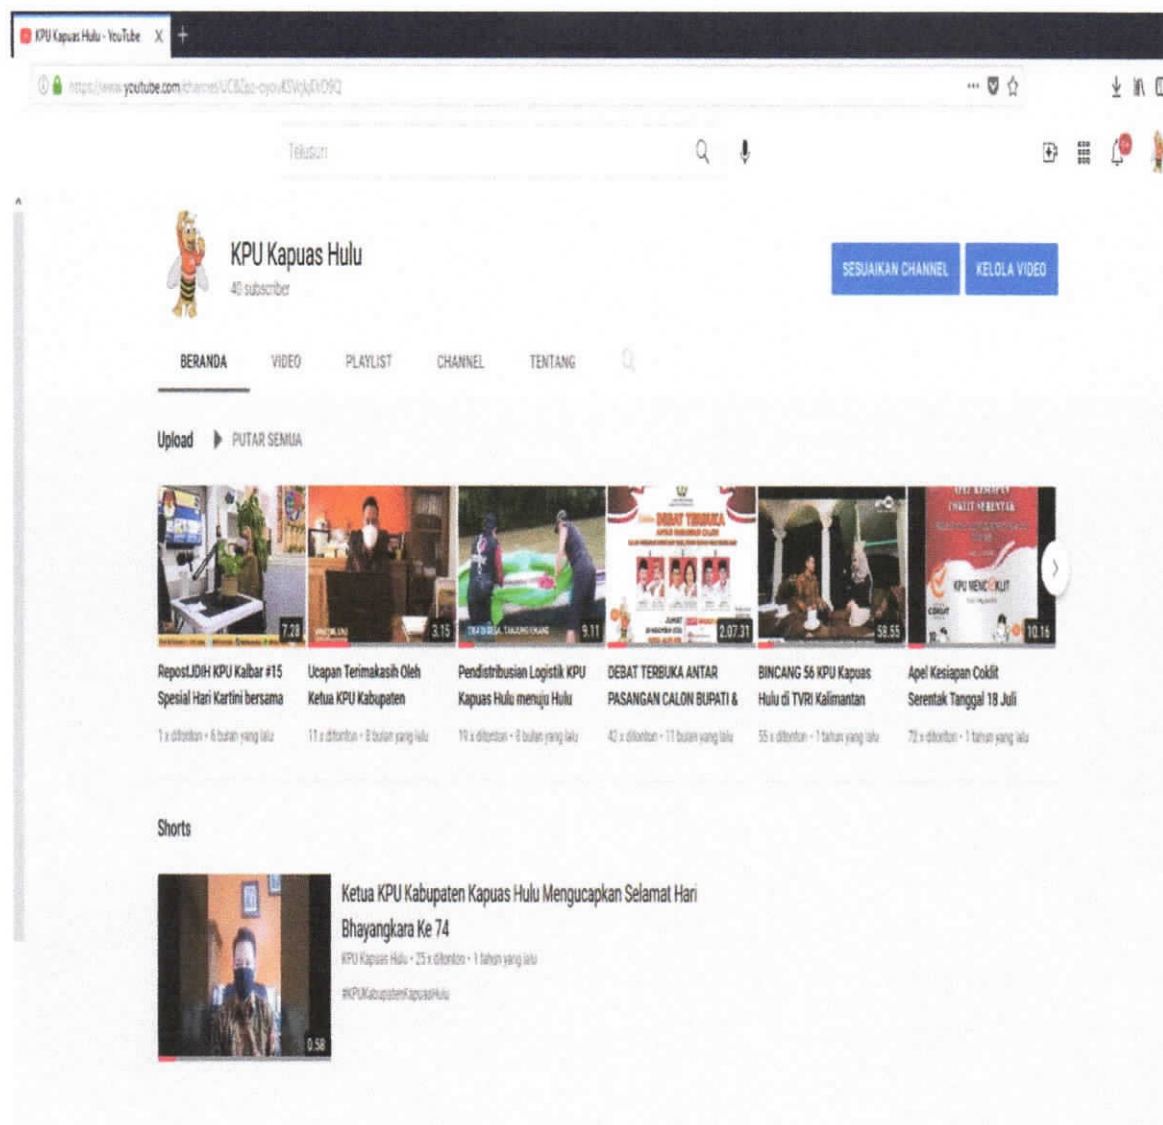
KPU Kapuas Hulu - YouTube X +

https://www.youtube.com/channel/UC82z-cyovK5VqjdXrD9Q

Telusuri

KPU Kapuas Hulu
40 subscriber

SESUAIKAN CHANNEL KELOLA VIDEO

BERANDA VIDEO PLAYLIST CHANNEL TENTANG

Upload PUTAR SEMUA

7.28 3.15 9.11 2.07.31 58.55 10.16

RepostJDIH KPU Kalbar #15 Spesial Hari Kartini bersama
1 x ditonton · 6 bulan yang lalu

Ucapan Terimakasih Oleh Ketua KPU Kabupaten
11 x ditonton · 8 bulan yang lalu

Pendistribusian Logistik KPU Kapuas Hulu menuju Hulu
19 x ditonton · 8 bulan yang lalu

DEBAT TERBUKA ANTAR PASANGAN CALON BUPATI &
42 x ditonton · 11 bulan yang lalu

BINCANG 56 KPU Kapuas Hulu di TVRI Kalimantan
55 x ditonton · 1 tahun yang lalu

Apel Kesiapan Coklit Serentak Tanggal 18 Juli
72 x ditonton · 1 tahun yang lalu

Shorts

0.58

Ketua KPU Kabupaten Kapuas Hulu Mengucapkan Selamat Hari Bhayangkara Ke 74
KPU Kapuas Hulu · 25 x ditonton · 1 tahun yang lalu
#KPUKabupatenKapuasHulu